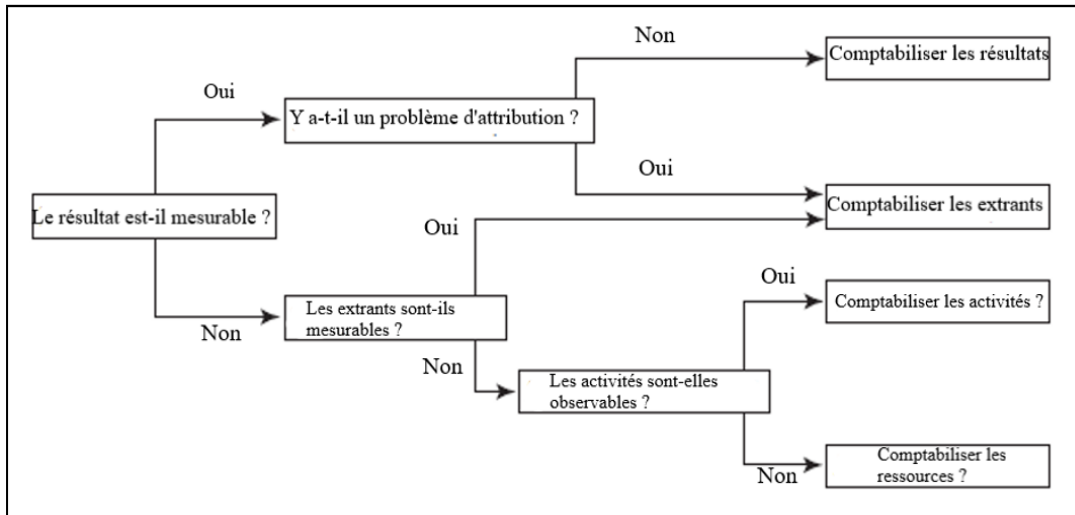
Le résultat est-il mesurable ?

Oui

Y a-t-il un problème d'attribution ?

Non

Comptabiliser les résultats

Oui

Comptabiliser les extrants

Non

Les extrants sont-ils mesurables ?

Oui

Non

Les activités sont-elles observables ?

Oui

Comptabiliser les activités ?

Non

Comptabiliser les ressources ?